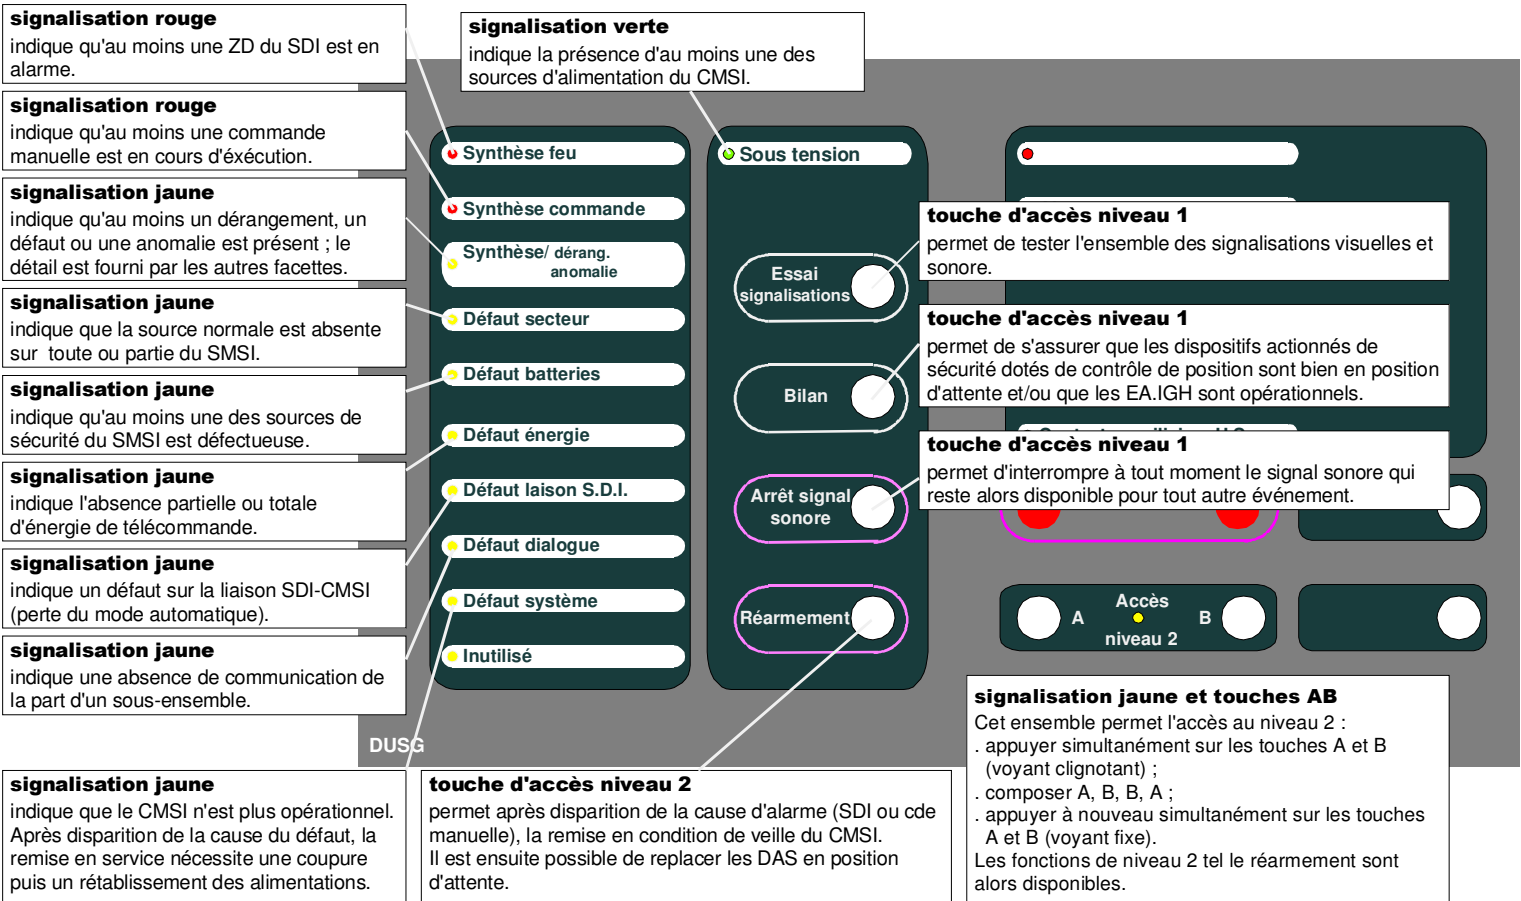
**signalisation rouge**
indique qu'au moins une ZD du SDI est en alarme.

**signalisation rouge**
indique qu'au moins une commande manuelle est en cours d'éxécution.

**signalisation jaune**
indique qu'au moins un dérangement, un défaut ou une anomalie est présent ; le détail est fourni par les autres facettes.

**signalisation jaune**
indique que la source normale est absente sur toute ou partie du SMSI.

**signalisation jaune**
indique qu'au moins une des sources de sécurité du SMSI est défectueuse.

**signalisation jaune**
indique l'absence partielle ou totale d'énergie de télécommande.

**signalisation jaune**
indique un défaut sur la liaison SDI-CMSI (perte du mode automatique).

**signalisation jaune**
indique une absence de communication de la part d'un sous-ensemble.

**signalisation verte**
indique la présence d'au moins une des sources d'alimentation du CMSI.

Synthèse feu
Synthèse commande
Synthèse/ dérang. anomalie
Défaut secteur
Défaut batteries
Défaut énergie
Défaut laison S.D.I.
Défaut dialogue
Défaut système
Inutilisé

Sous tension
Essai signalisations
Bilan
Arrêt signal sonore
Réarmement

**touche d'accès niveau 1**
permet de tester l'ensemble des signalisations visuelles et sonore.

**touche d'accès niveau 1**
permet de s'assurer que les dispositifs actionnés de sécurité dotés de contrôle de position sont bien en position d'attente et/ou que les EA.IGH sont opérationnels.

**touche d'accès niveau 1**
permet d'interrompre à tout moment le signal sonore qui reste alors disponible pour tout autre événement.

A Accès niveau 2 B

DUSG

**signalisation jaune et touches AB**
Cet ensemble permet l'accès au niveau 2 :
. appuyer simultanément sur les touches A et B (voyant clignotant) ;
. composer A, B, B, A ;
. appuyer à nouveau simultanément sur les touches A et B (voyant fixe).
Les fonctions de niveau 2 tel le réarmement sont alors disponibles.

**signalisation jaune**
indique que le CMSI n'est plus opérationnel. Après disparition de la cause du défaut, la remise en service nécessite une coupure puis un rétablissement des alimentations.

**touche d'accès niveau 2**
permet après disparition de la cause d'alarme (SDI ou cde manuelle), la remise en condition de veille du CMSI.
Il est ensuite possible de replacer les DAS en position d'attente.